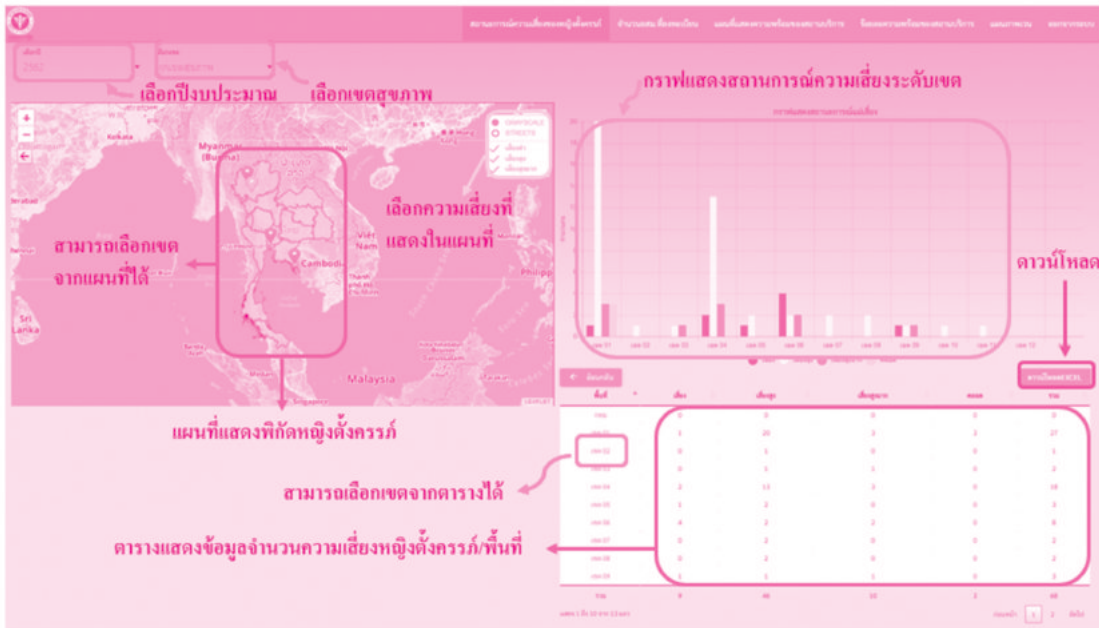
เลือกปีงบประมาณ

เลือกเขตสุขภาพ

กราฟแสดงสถานการณ์ความเสี่ยงระดับเขต

2562

Myanmar (Burma)

Kolkata

Cambodia

Viet Nam

Philippines

Sri Lanka

Malaysia

สามารถเลือกเขตจากแผนที่ได้

เลือกความเสี่ยงที่แสดงในแผนที่

ดาวน์โหลด

แผนที่แสดงพิกัดหญิงตั้งครรภ์

สามารถเลือกเขตจากตารางได้

ตารางแสดงข้อมูลจำนวนความเสี่ยงหญิงตั้งครรภ์/พื้นที่

| | | | | | |
|---|---|---|---|---|---|
| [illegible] | 0 | 0 | 0 | 0 | 0 |
| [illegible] | 1 | 20 | 2 | 2 | 27 |
| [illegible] | 0 | 1 | 0 | 0 | 1 |
| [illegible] | 0 | 1 | 1 | 0 | 2 |
| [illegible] | 2 | 13 | 3 | 0 | 18 |
| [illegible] | 0 | 2 | 0 | 0 | 2 |
| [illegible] | 4 | 2 | 2 | 0 | 8 |
| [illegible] | 0 | 2 | 0 | 0 | 2 |
| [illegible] | 0 | 2 | 0 | 0 | 2 |
| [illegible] | 1 | 1 | 1 | 0 | 3 |
| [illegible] | 9 | 46 | 10 | 2 | 69 |